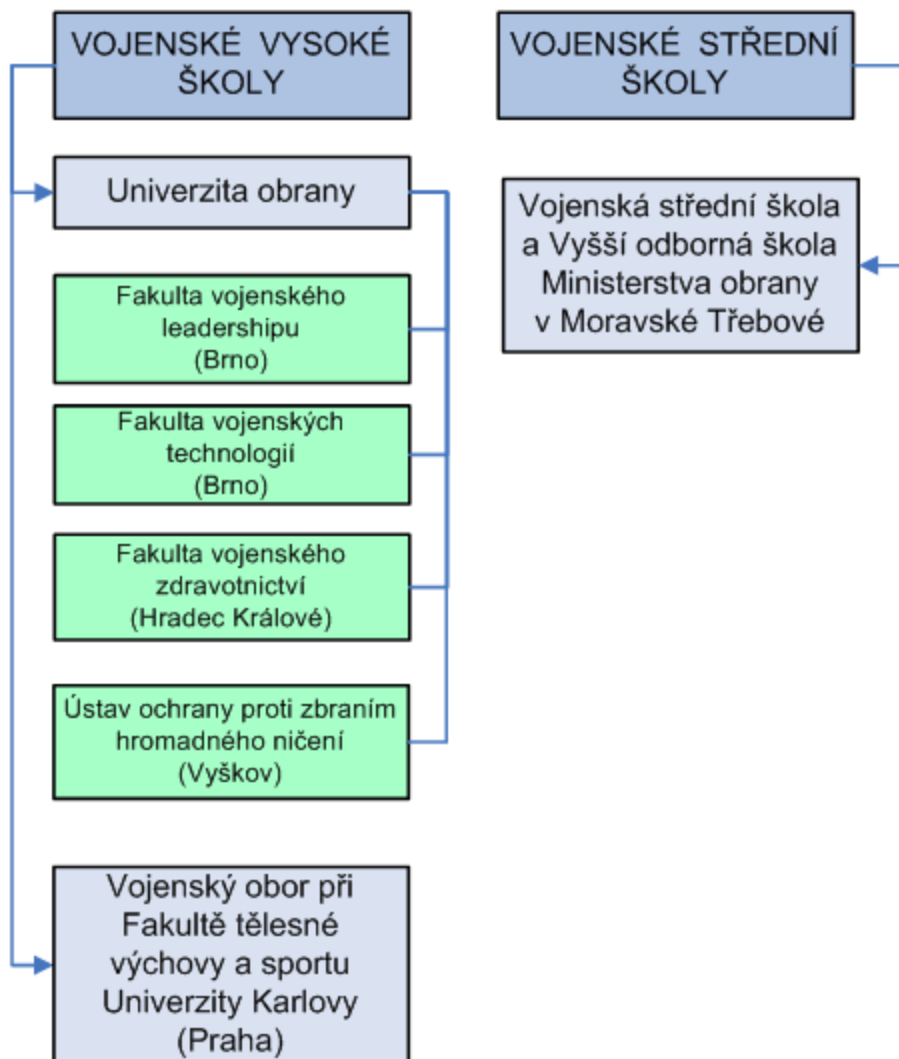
VOJENSKÉ VYSOKÉ ŠKOLY

VOJENSKÉ STŘEDNÍ ŠKOLY

Univerzita obrany

Fakulta vojenského leadershipu (Brno)

Fakulta vojenských technologií (Brno)

Fakulta vojenského zdravotnictví (Hradec Králové)

Ústav ochrany proti zbraním hromadného ničení (Vyškov)

Vojenský obor při Fakultě tělesné výchovy a sportu Univerzity Karlovy (Praha)

Vojenská střední škola a Vyšší odborná škola Ministerstva obrany v Moravské Třebové